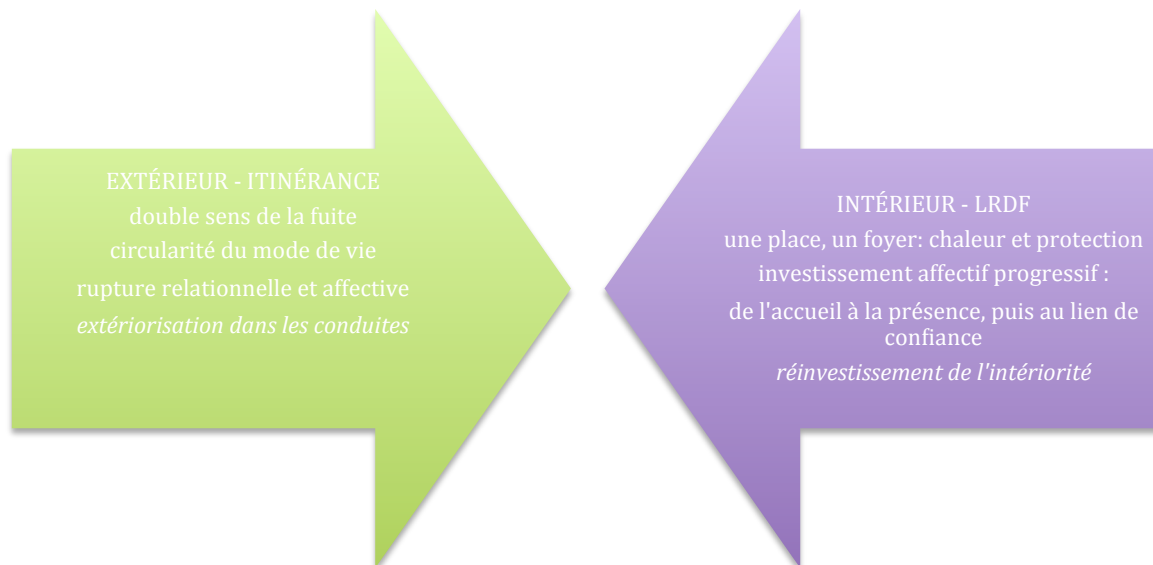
EXTÉRIEUR - ITINÉRANCE
double sens de la fuite
circularité du mode de vie
rupture relationnelle et affective
*extériorisation dans les conduites*

INTÉRIEUR - LRDF
une place, un foyer: chaleur et protection
investissement affectif progressif :
de l'accueil à la présence, puis au lien de confiance
*réinvestissement de l'intériorité*